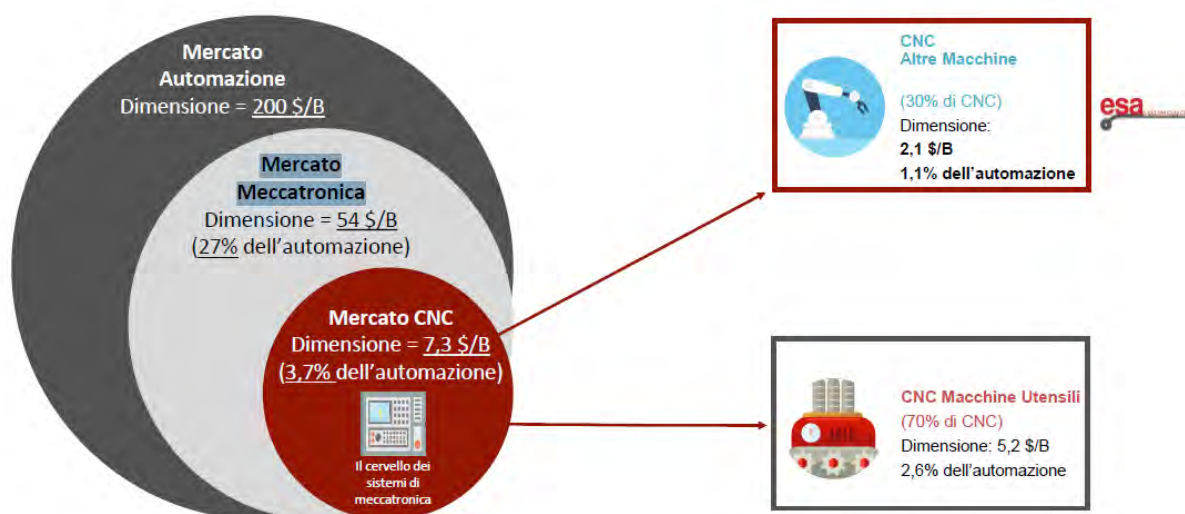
Mercato Automazione
Dimensione = 200 $/B

Mercato Meccatronica
Dimensione = 54 $/B
(27% dell'automazione)

Mercato CNC
Dimensione = 7,3 $/B
(3,7% dell'automazione)

Il cervello dei sistemi di meccatronica

CNC
Altre Macchine

(30% di CNC)
Dimensione:
2,1 $/B
1,1% dell'automazione

esa

CNC Macchine Utensili
(70% di CNC)
Dimensione: 5,2 $/B
2,6% dell'automazione